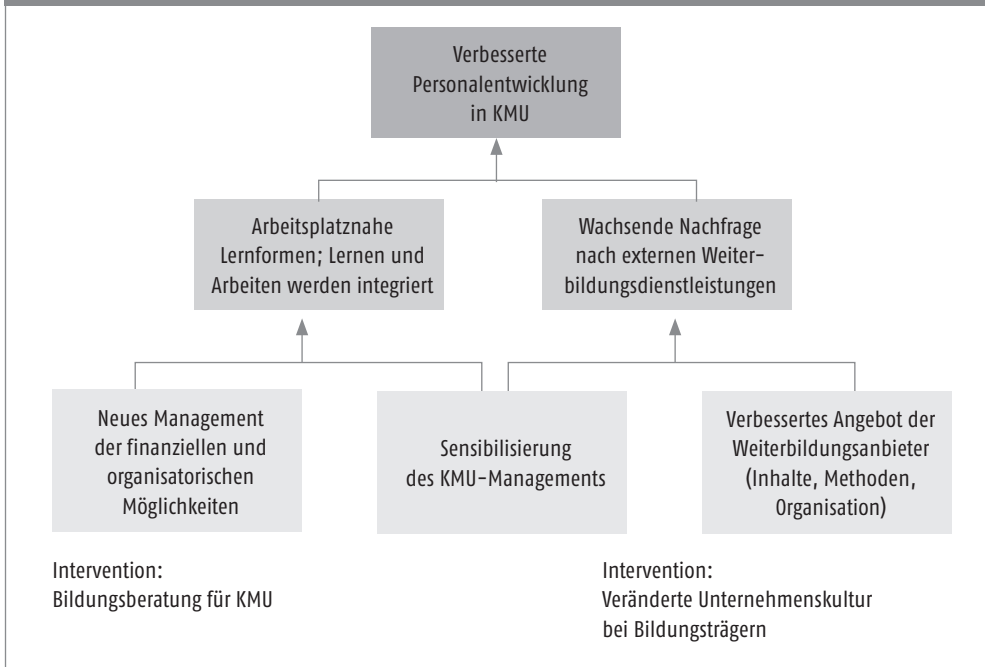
Verbesserte Personalentwicklung in KMU

Arbeitsplatznahe Lernformen; Lernen und Arbeiten werden integriert

Wachsende Nachfrage nach externen Weiterbildungsdienstleistungen

Neues Management der finanziellen und organisatorischen Möglichkeiten

Sensibilisierung des KMU-Managements

Verbessertes Angebot der Weiterbildungsanbieter (Inhalte, Methoden, Organisation)

Intervention:
Bildungsberatung für KMU

Intervention:
Veränderte Unternehmenskultur bei Bildungsträgern